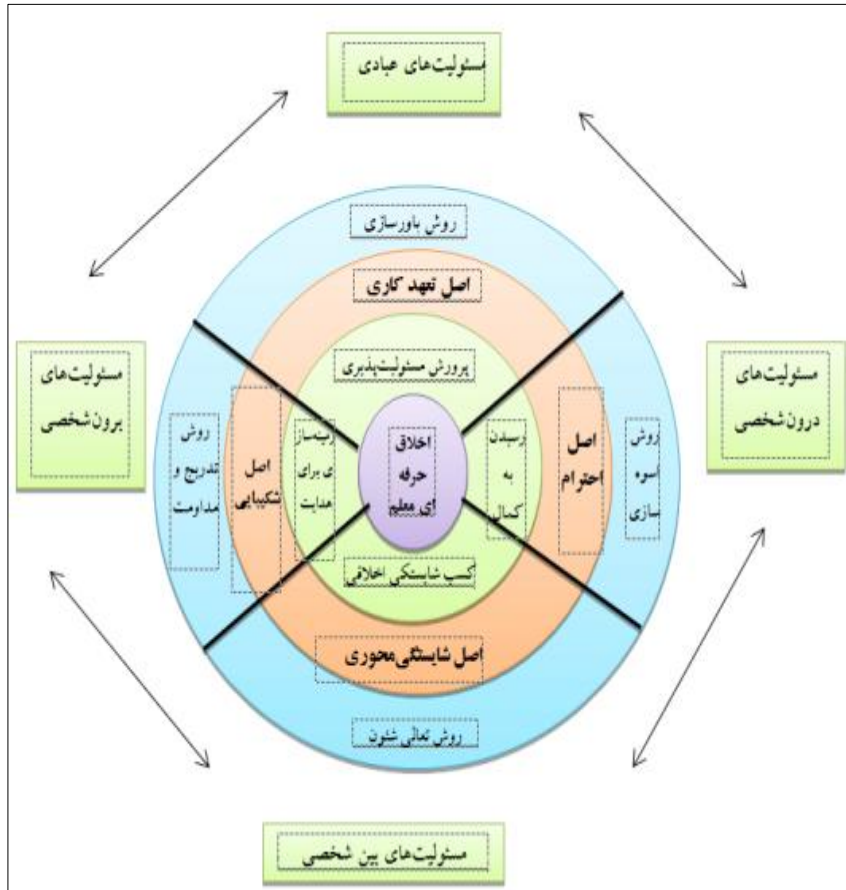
مسئولیت‌های عبادی

روش باورسازی

اصل تعهد کاری

مسئولیت‌های برون‌شخصی

مسئولیت‌های درون‌شخصی

پرورش مسئولیت‌پذیری

روش تدریج و مداومت

اصل شکیبایی

زمینه‌سازی برای هدایت

اخلاق حرفه‌ای معلم

رسیدن به کمال

اصل احترام

روش اسوه سازی

کسب شایستگی اخلاقی

اصل شایستگی‌محوری

روش تعالی شئون

مسئولیت‌های بین شخصی